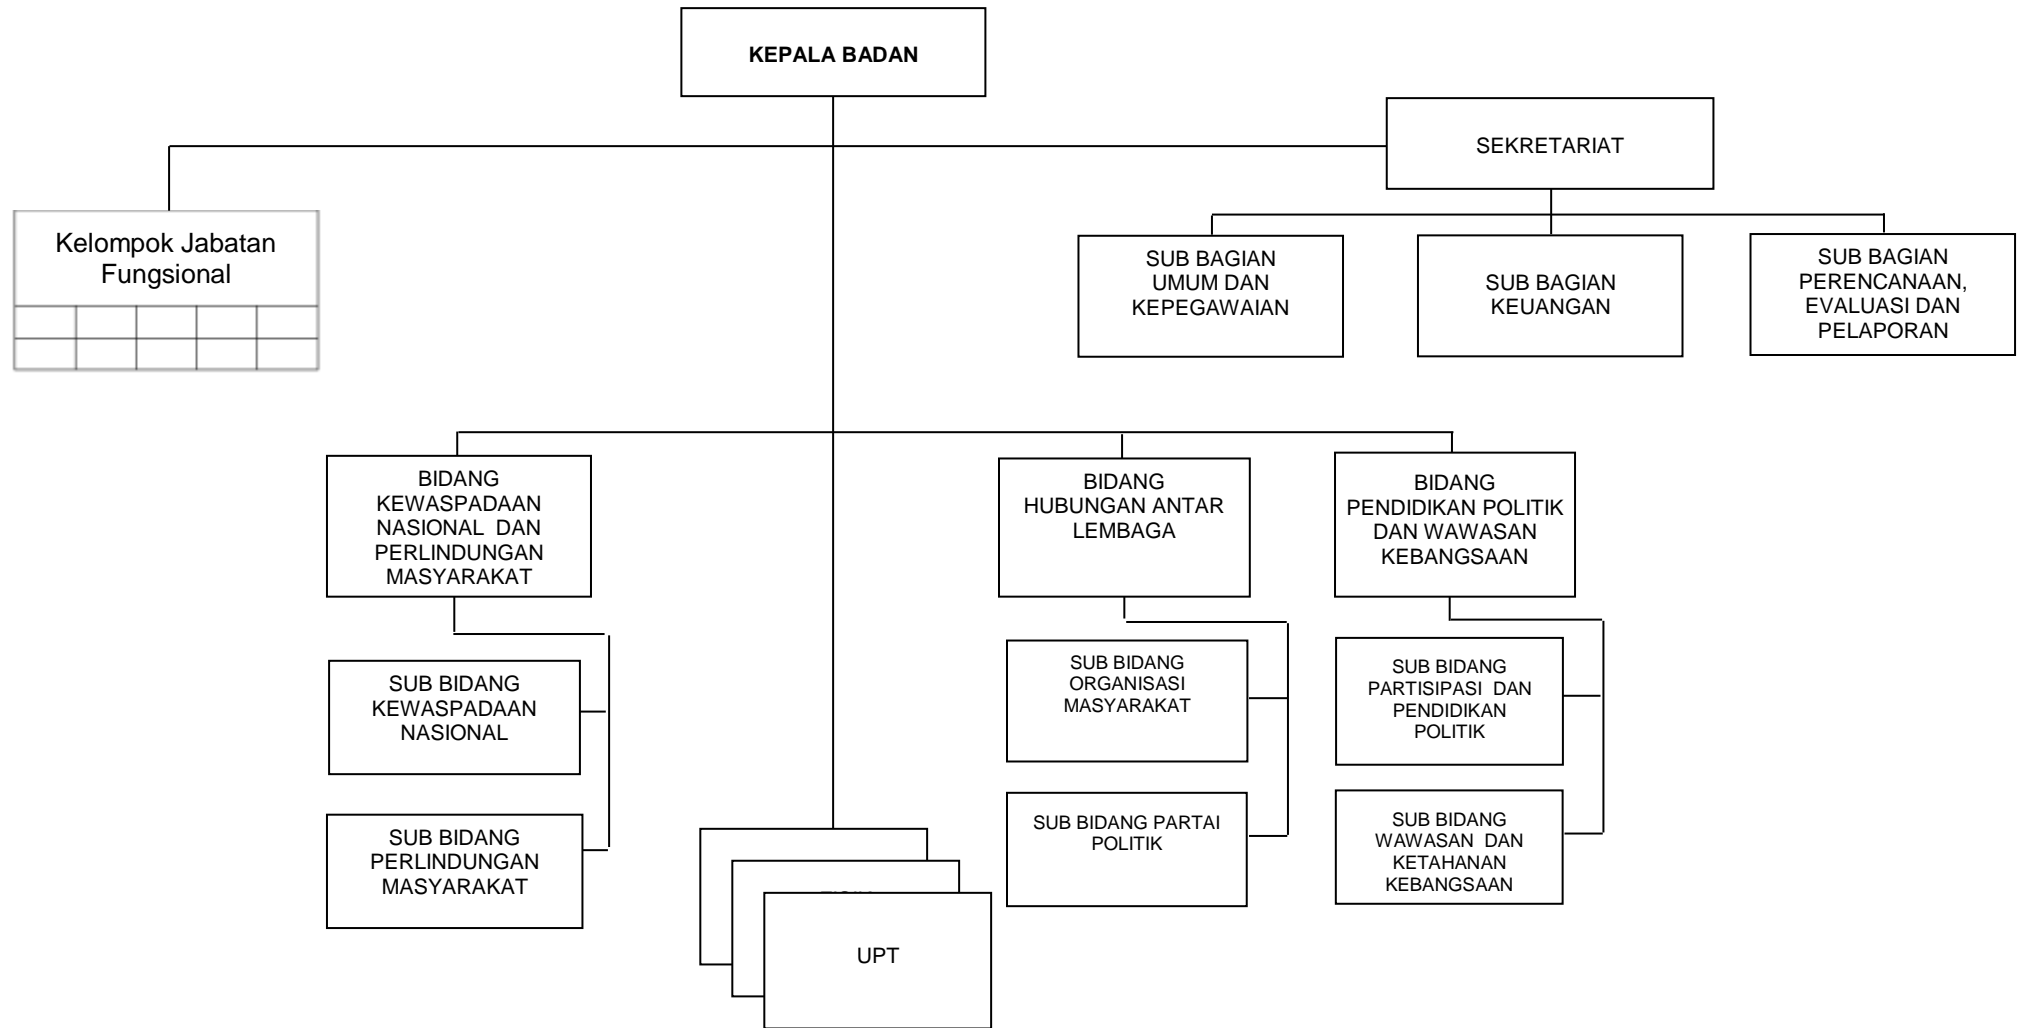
KEPALA BADAN

SEKRETARIAT

Kelompok Jabatan Fungsional

SUB BAGIAN UMUM DAN KEPEGAWAIAN

SUB BAGIAN KEUANGAN

SUB BAGIAN PERENCANAAN, EVALUASI DAN PELAPORAN

BIDANG KEWASPADAAN NASIONAL DAN PERLINDUNGAN MASYARAKAT

BIDANG HUBUNGAN ANTAR LEMBAGA

BIDANG PENDIDIKAN POLITIK DAN WAWASAN KEBANGSAAN

SUB BIDANG KEWASPADAAN NASIONAL

SUB BIDANG PERLINDUNGAN MASYARAKAT

SUB BIDANG ORGANISASI MASYARAKAT

SUB BIDANG PARTAI POLITIK

SUB BIDANG PARTISIPASI DAN PENDIDIKAN POLITIK

SUB BIDANG WAWASAN DAN KETAHANAN KEBANGSAAN

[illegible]

UPT